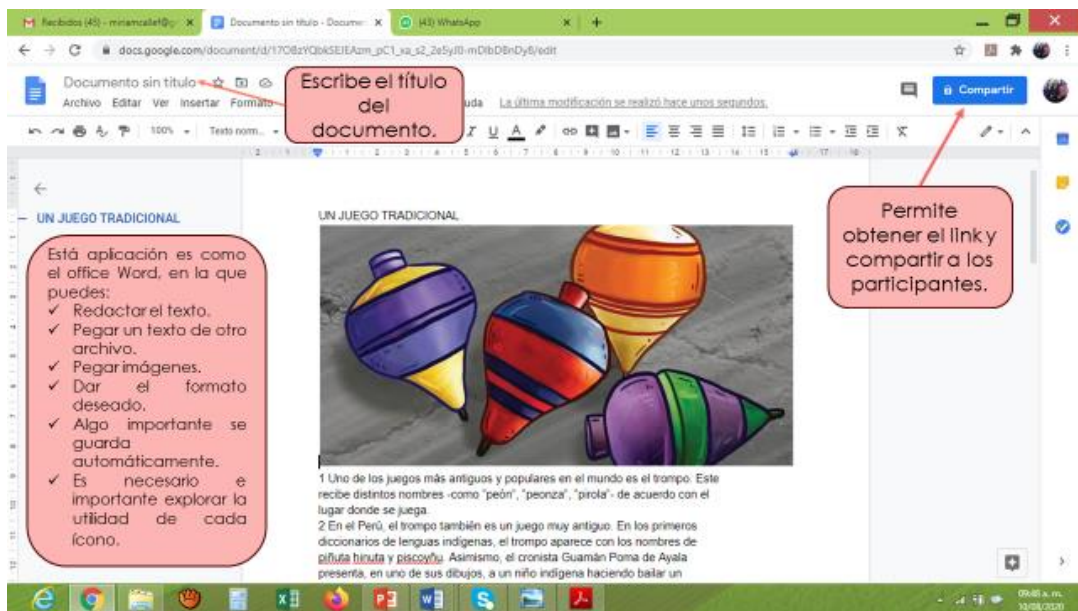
Recibidos (45) - miriamcalle@ ×   Documento sin título - Docume ×   (43) WhatsApp ×   +

docs.google.com/document/d/17OBzYQbkSElEAzm_pC1_xa_s2_2e5yJ0-mDlbDBnDy8/edit

Documento sin título
Archivo Editar Ver Insertar Formato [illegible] uda La última modificación se realizó hace unos segundos.

Escribe el título del documento.

Compartir

100% Texto norm...

UN JUEGO TRADICIONAL

Está aplicación es como el office Word, en la que puedes:
✓ Redactar el texto.
✓ Pegar un texto de otro archivo.
✓ Pegar imágenes.
✓ Dar el formato deseado.
✓ Algo importante se guarda automáticamente.
✓ Es necesario e importante explorar la utilidad de cada ícono.

Permite obtener el link y compartir a los participantes.

UN JUEGO TRADICIONAL

1 Uno de los juegos más antiguos y populares en el mundo es el trompo. Este recibe distintos nombres -como "peón", "peonza", "pirola"- de acuerdo con el lugar donde se juega.
2 En el Perú, el trompo también es un juego muy antiguo. En los primeros diccionarios de lenguas indígenas, el trompo aparece con los nombres de piñuta hinuta y piscoyñu. Asimismo, el cronista Guamán Poma de Ayala presenta, en uno de sus dibujos, a un niño indígena haciendo bailar un

09:46 a. m.
10/08/2020